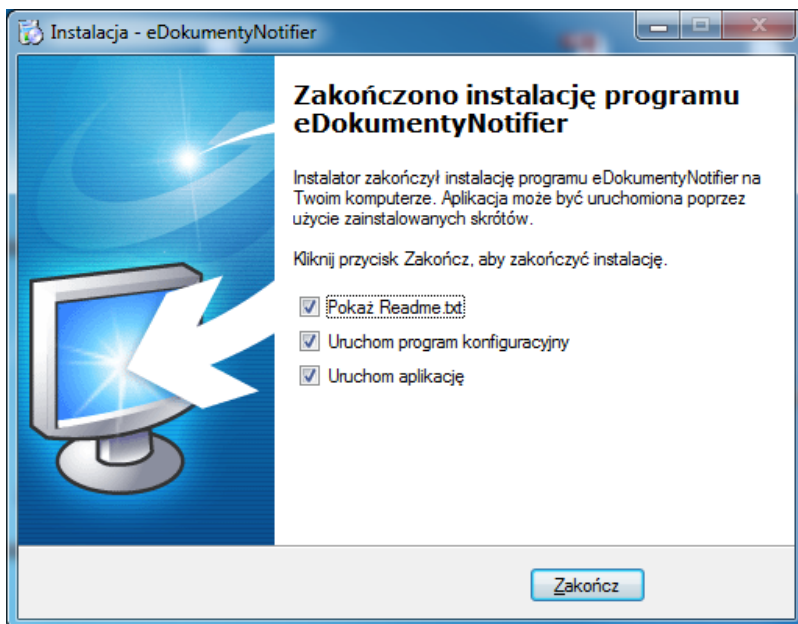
Instalacja - eDokumentyNotifier

Zakończono instalację programu eDokumentyNotifier

Instalator zakończył instalację programu eDokumentyNotifier na Twoim komputerze. Aplikacja może być uruchomiona poprzez użycie zainstalowanych skrótów.

Kliknij przycisk Zakończ, aby zakończyć instalację.

Pokaż Readme.txt

Uruchom program konfiguracyjny

Uruchom aplikację

Zakończ